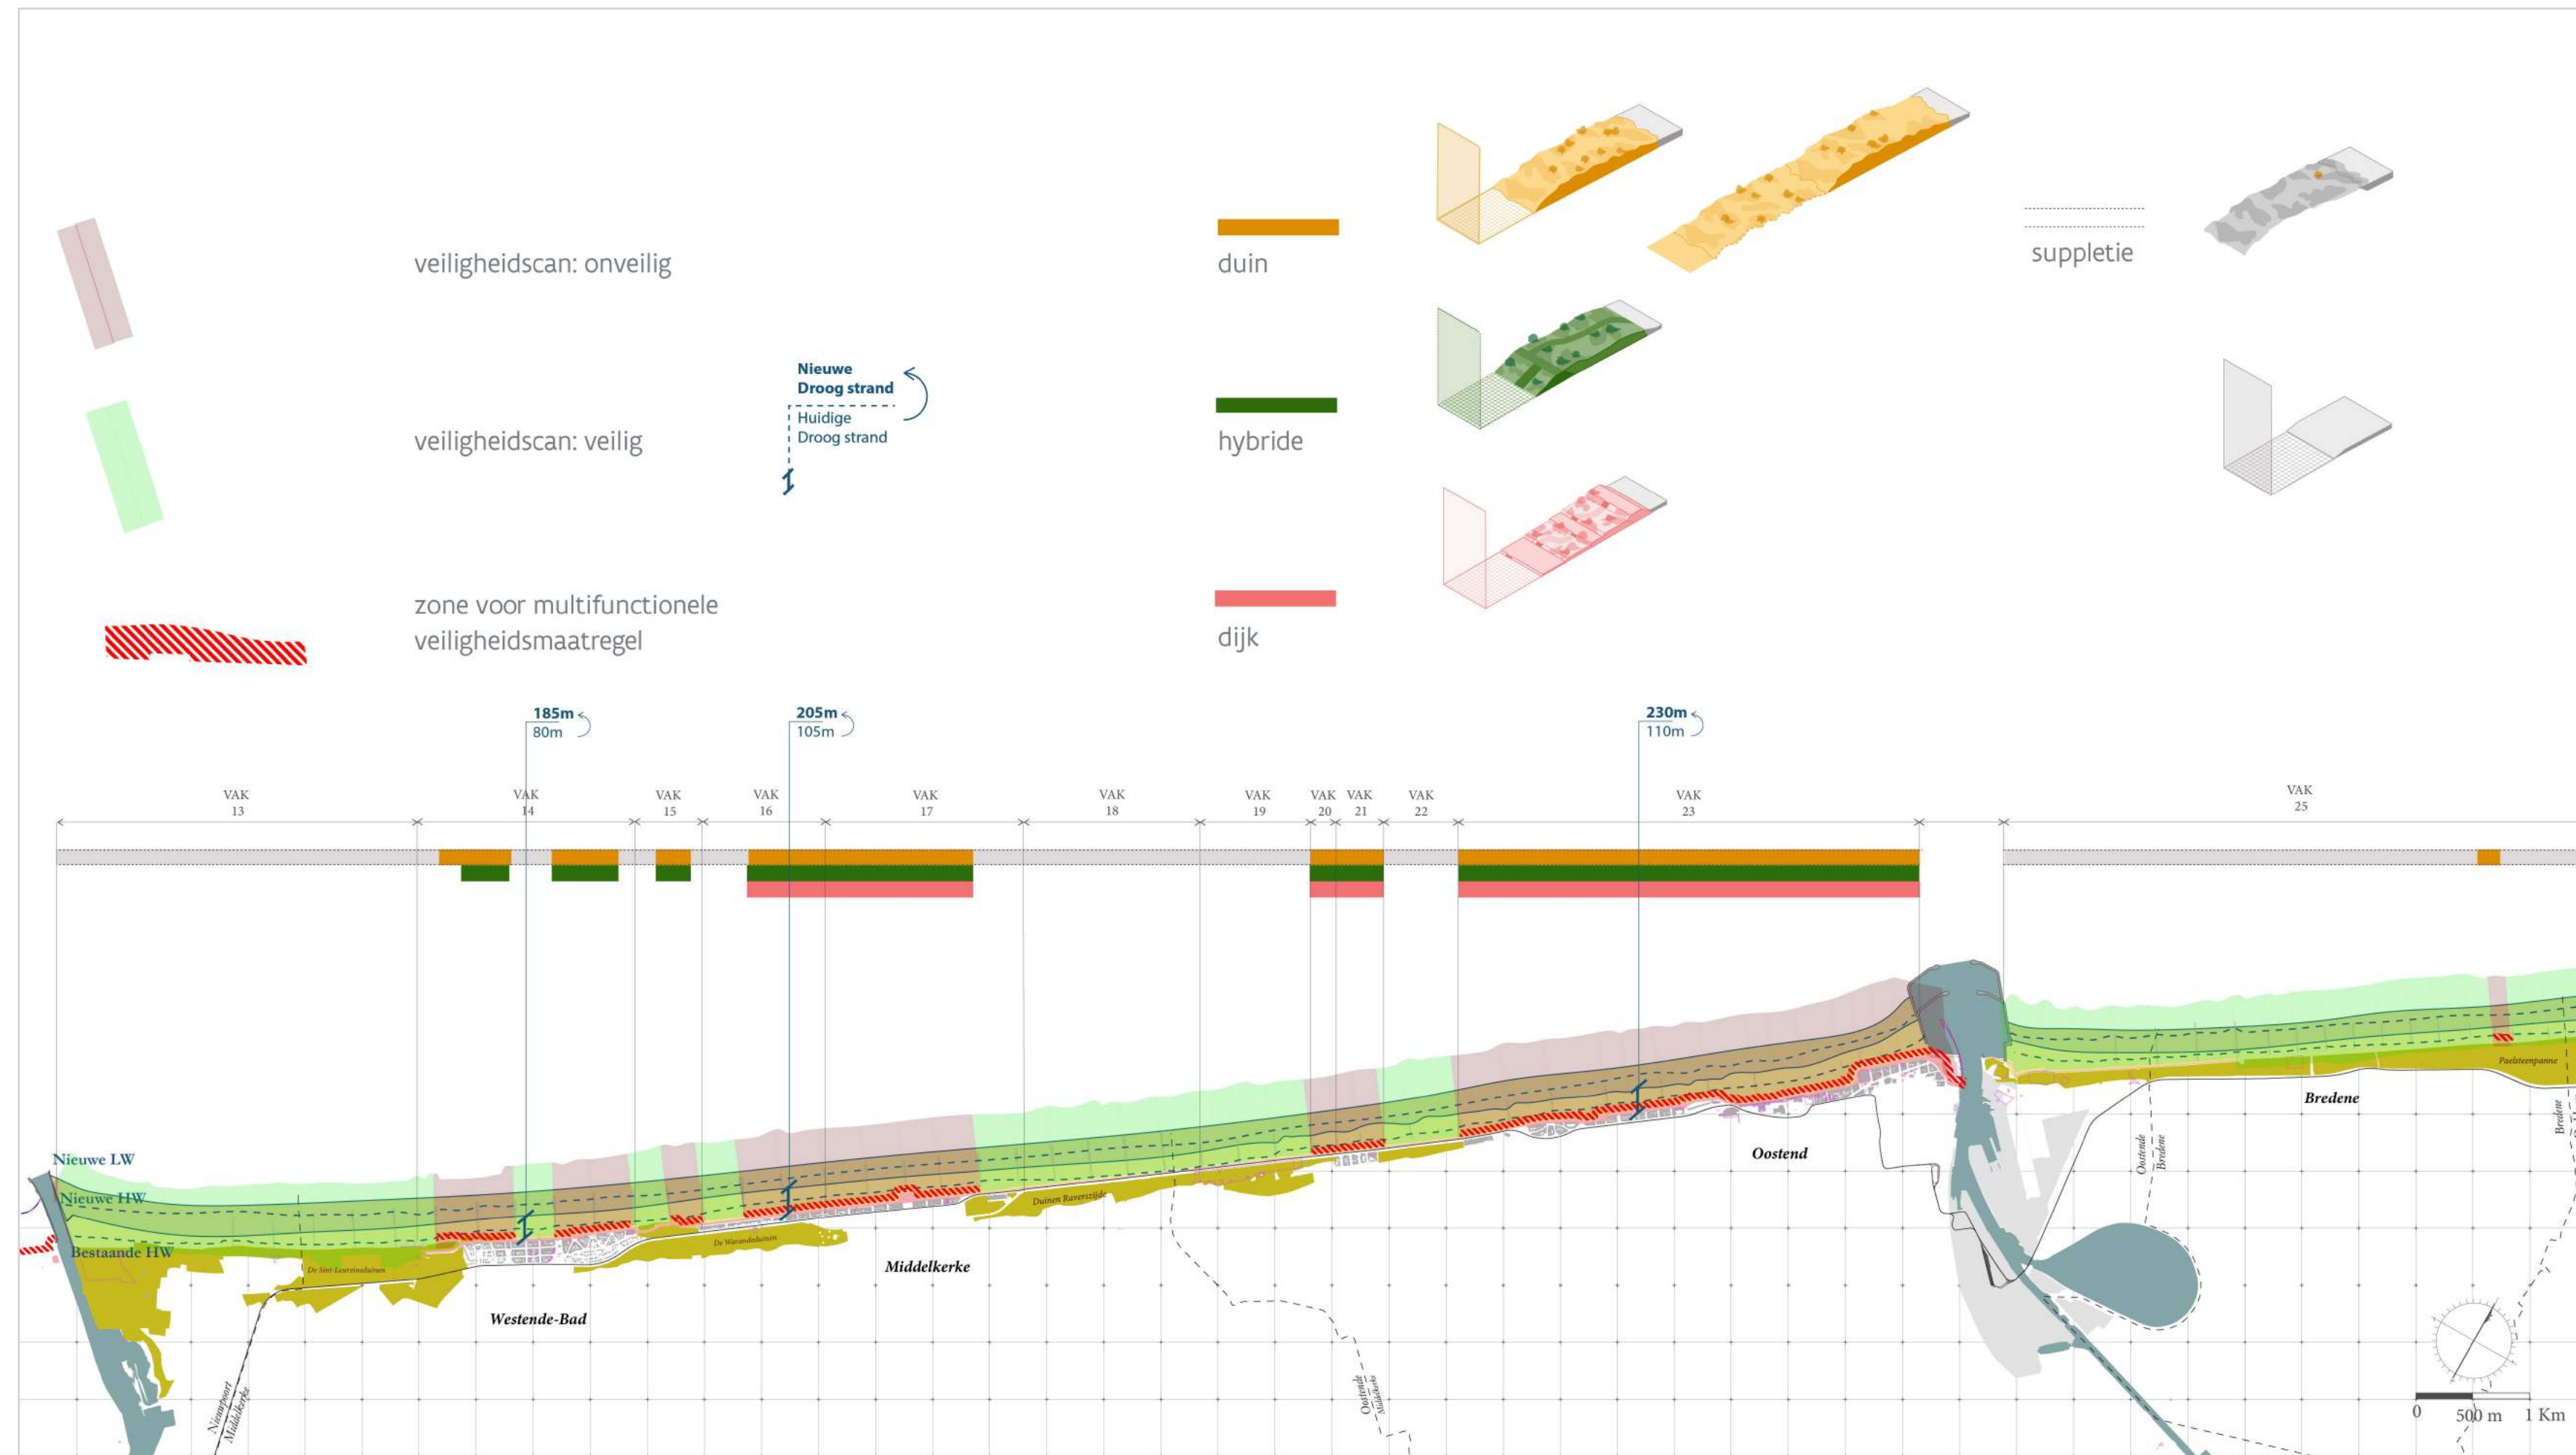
veiligheidscan: onveilig

veiligheidscan: veilig

zone voor multifunctionele veiligheidsmaatregel

Nieuwe Droog strand

Huidige Droog strand

duin

hybride

dijk

suppletie

185m
80m

205m
105m

230m
110m

VAK 13

VAK 14

VAK 15

VAK 16

VAK 17

VAK 18

VAK 19

VAK 20

VAK 21

VAK 22

VAK 23

VAK 25

Nieuwe LW

Nieuwe HW

Bestaande HW

De Sint-Laureinsduinen

Westende-Bad

De Warandeduinen

Middelkerke

Duinen Raversijde

Oostend

Oostende Middelkerke

Oostende Bredene

Bredene

Paelsteenpanne

Bredene

Nieuwpoort Middelkerke

0 500 m 1 Km